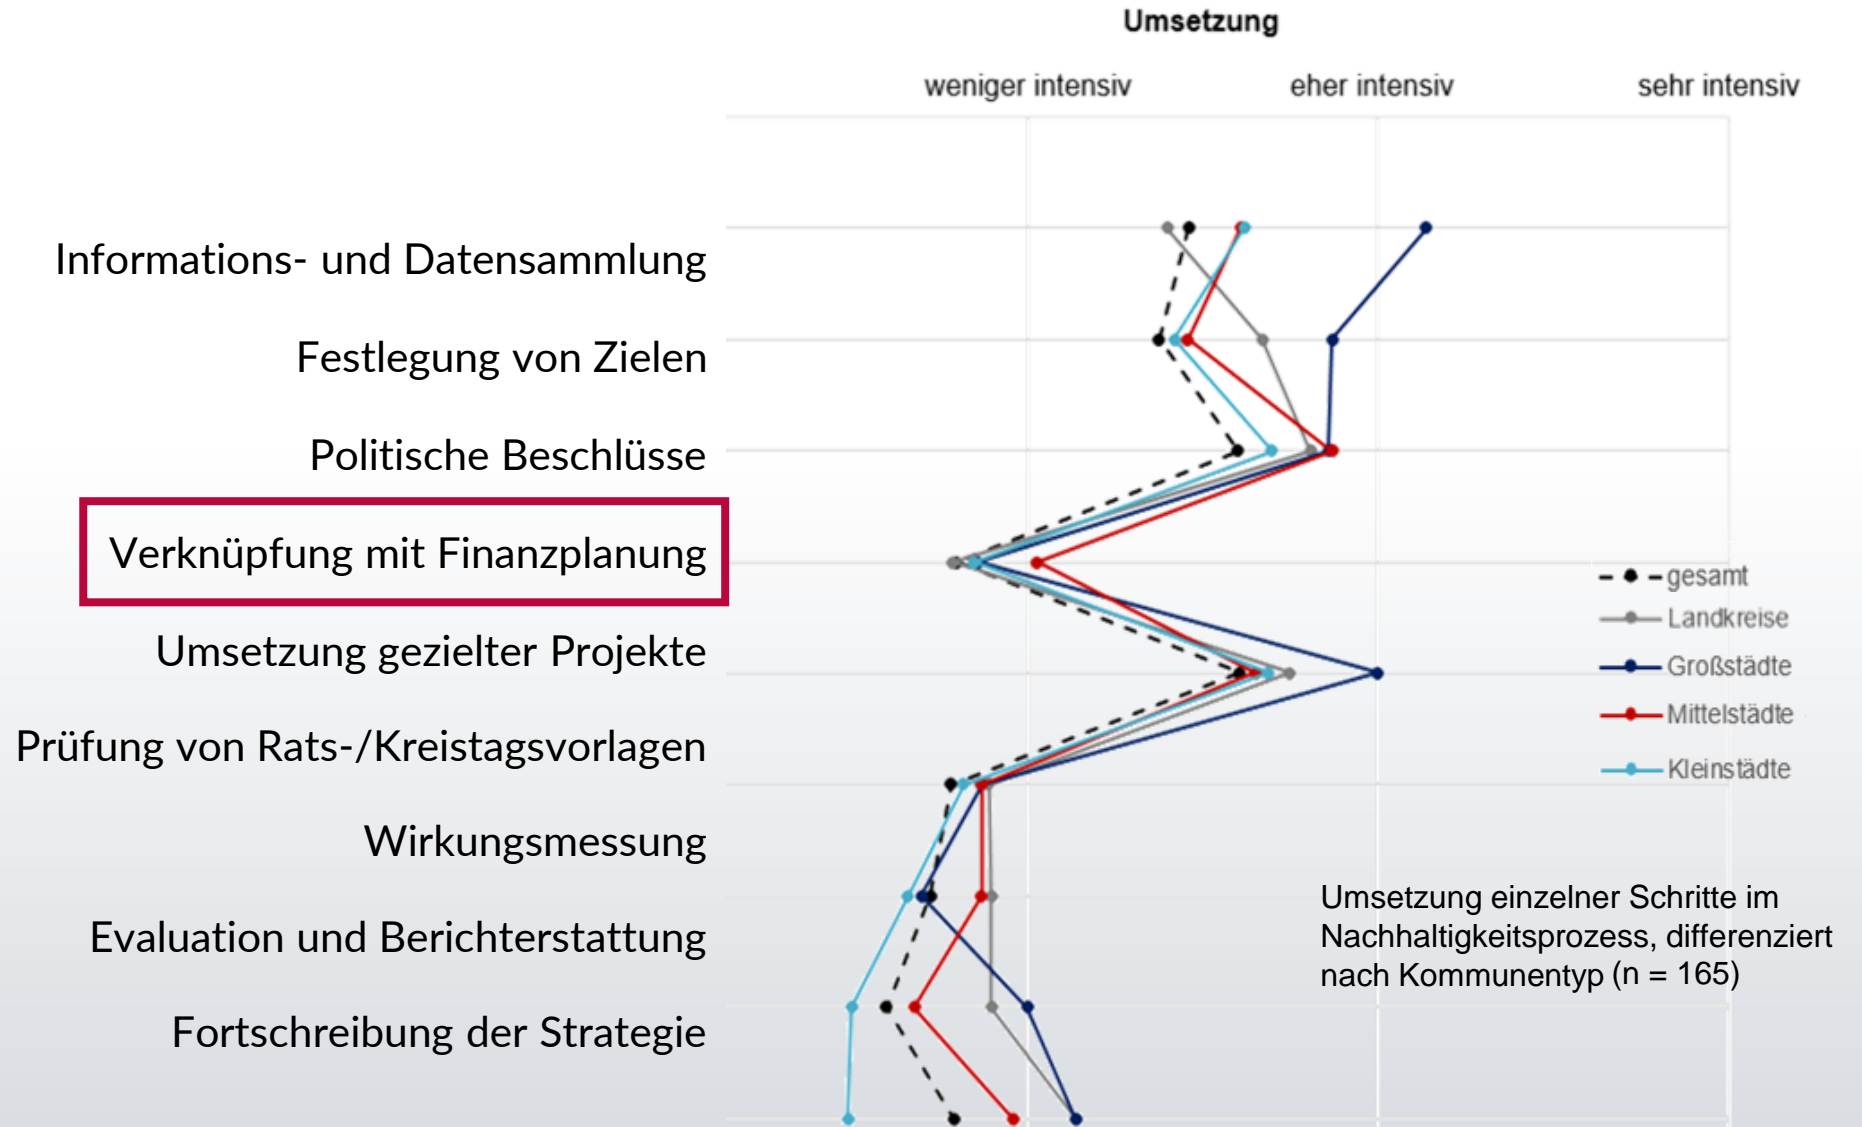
Umsetzung

weniger intensiv
eher intensiv
sehr intensiv

Informations- und Datensammlung
Festlegung von Zielen
Politische Beschlüsse
Verknüpfung mit Finanzplanung
Umsetzung gezielter Projekte
Prüfung von Rats-/Kreistagsvorlagen
Wirkungsmessung
Evaluation und Berichterstattung
Fortschreibung der Strategie

gesamt
Landkreise
Großstädte
Mittelstädte
Kleinstädte

Umsetzung einzelner Schritte im Nachhaltigkeitsprozess, differenziert nach Kommunentyp (n = 165)